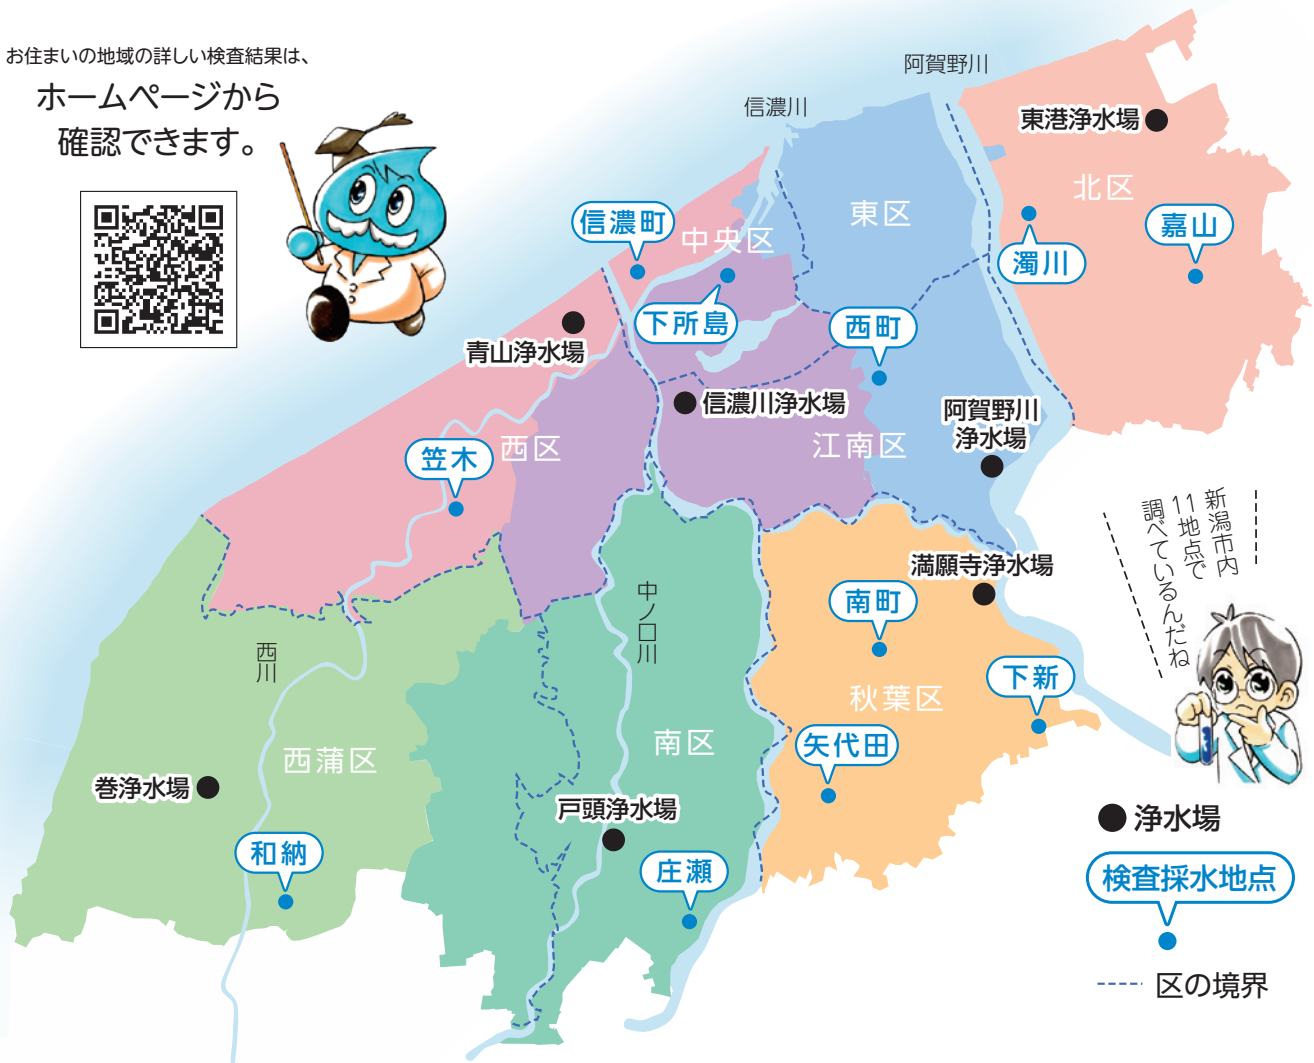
お住まいの地域の詳しい検査結果は、

ホームページから確認できます。

阿賀野川

信濃川

東港浄水場

北区

東区

信濃町

中央区

濁川

嘉山

下所島

西町

青山浄水場

信濃川浄水場

阿賀野川浄水場

笠木

西区

江南区

新潟市内11地点で調べているんだね

満願寺浄水場

中ノ口川

南町

西川

下新

秋葉区

南区

矢代田

西蒲区

巻浄水場

戸頭浄水場

● 浄水場

和納

庄瀬

検査採水地点

区の境界